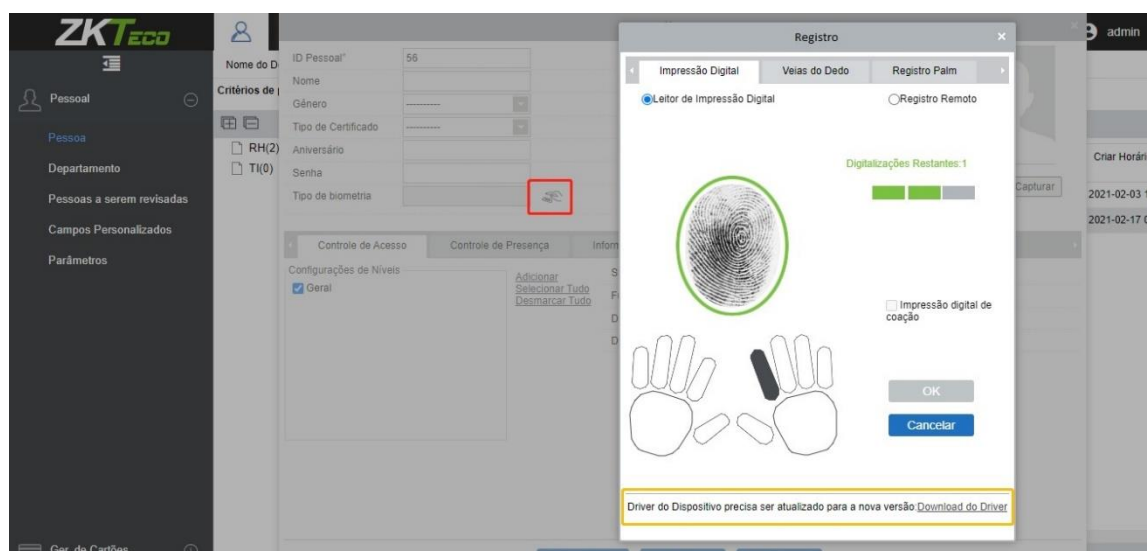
ZKTeco

Pessoal
Pessoa
Departamento
Pessoas a serem revisadas
Campos Personalizados
Parâmetros
Ger. de Cartões

Nome do D
Critérios de
RH(2)
TI(0)

ID Pessoal* 56
Nome
Gênero ----------
Tipo de Certificado ----------
Aniversário
Senha
Tipo de biometria

Controle de Acesso
Controle de Presença
Inform
Configurações de Níveis
Geral
Adicionar
Selecionar Tudo
Desmarcar Tudo

Registro
Impressão Digital
Veias do Dedo
Registro Palm
Leitor de Impressão Digital
Registro Remoto
Digitalizações Restantes:1
Impressão digital de coação
OK
Cancelar
Driver do Dispositivo precisa ser atualizado para a nova versão:Download do Driver

admin
Criar Horári
Capturar
2021-02-03
2021-02-17